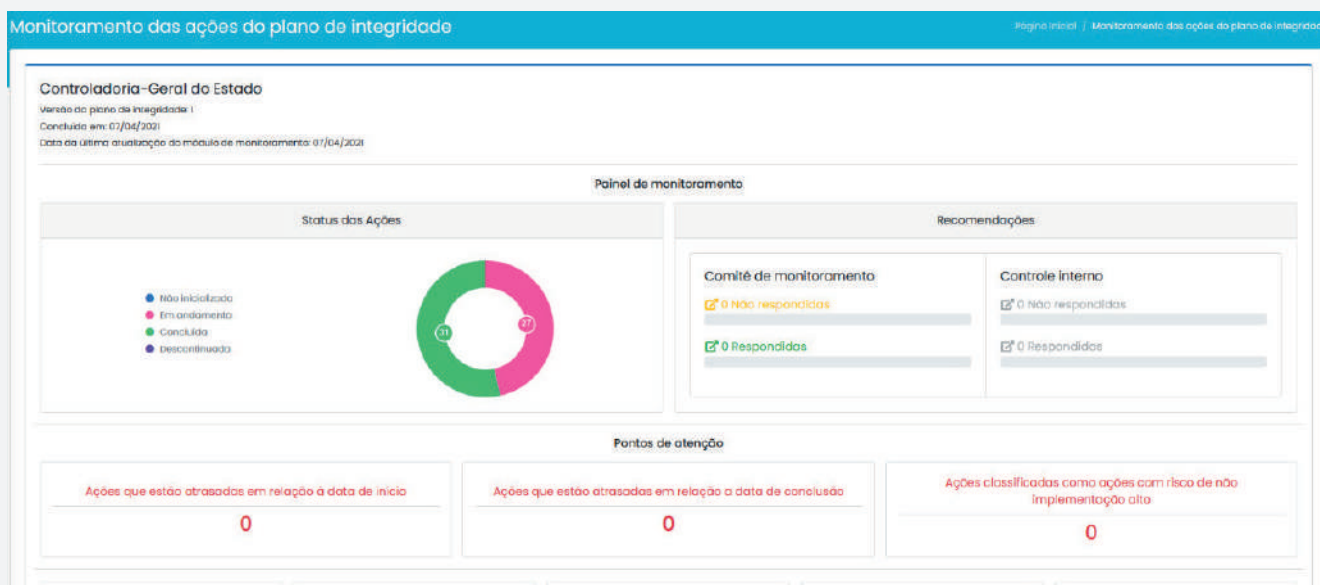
Monitoramento das ações do plano de integridade

Página inicial / Monitoramento das ações do plano de integridad

Controladoria-Geral do Estado

Versão do plano de integridade: 1

Concluído em: 07/04/2021

Data da última atualização do módulo de monitoramento: 07/04/2021

Painel de monitoramento

Status das Ações

Não inicializada
Em andamento
Concluída
Descontinuada

31

27

Recomendações

Comitê de monitoramento

0 Não respondidas

0 Respondidas

Controle interno

0 Não respondidas

0 Respondidas

Pontos de atenção

Ações que estão atrasadas em relação à data de início

0

Ações que estão atrasadas em relação a data de conclusão

0

Ações classificadas como ações com risco de não implementação alta

0